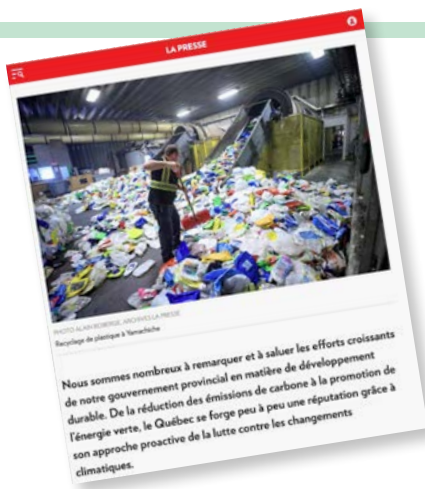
LA PRESSE

PHOTO ALAIN ROBERGE, ARCHIVES LA PRESSE
Recyclage de plastique à Yamachiche

Nous sommes nombreux à remarquer et à saluer les efforts croissants de notre gouvernement provincial en matière de développement durable. De la réduction des émissions de carbone à la promotion de l'énergie verte, le Québec se forge peu à peu une réputation grâce à son approche proactive de la lutte contre les changements climatiques.